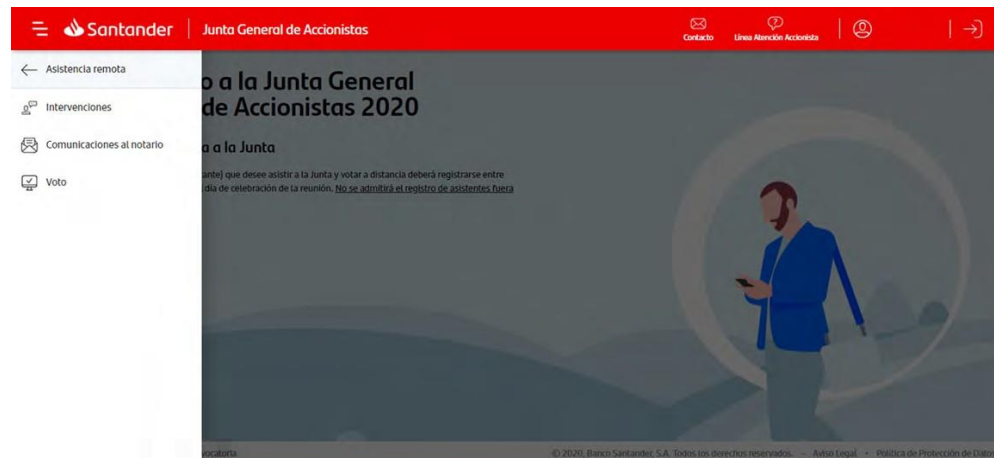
Santander | Junta General de Accionistas

Contacto

Línea Atención Accionista

Asistencia remota

Intervenciones

Comunicaciones al notario

Voto

o a la Junta General de Accionistas 2020

a a la Junta

tante) que desee asistir a la Junta y votar a distancia deberá registrarse entre día de celebración de la reunión. No se admitirá el registro de asistentes fuera

ocatoria

© 2020, Banco Santander, S.A. Todos los derechos reservados. - Aviso Legal • Política de Protección de Dato